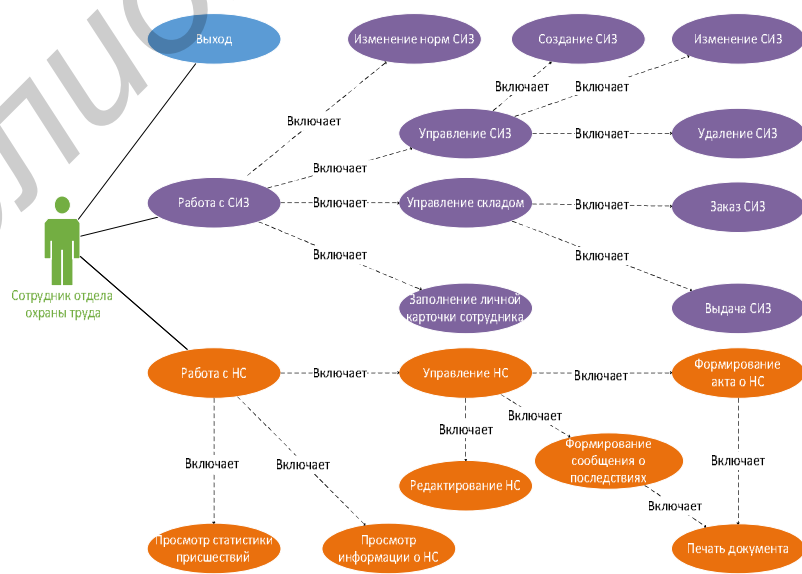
Выход

Изменение норм СИЗ

Создание СИЗ

Изменение СИЗ

Включает

Включает

Включает

Управление СИЗ

Включает

Удаление СИЗ

Включает

Работа с СИЗ

Включает

Управление складом

Включает

Заказ СИЗ

Включает

Включает

Сотрудник отдела охраны труда

Заполнение личной карточки сотрудника

Выдача СИЗ

Работа с НС

Включает

Управление НС

Включает

Формирование акта о НС

Включает

Включает

Формирование сообщения о последствиях

Включает

Включает

Включает

Редактирование НС

Включает

Просмотр статистики присшествий

Просмотр информации о НС

Печать документа